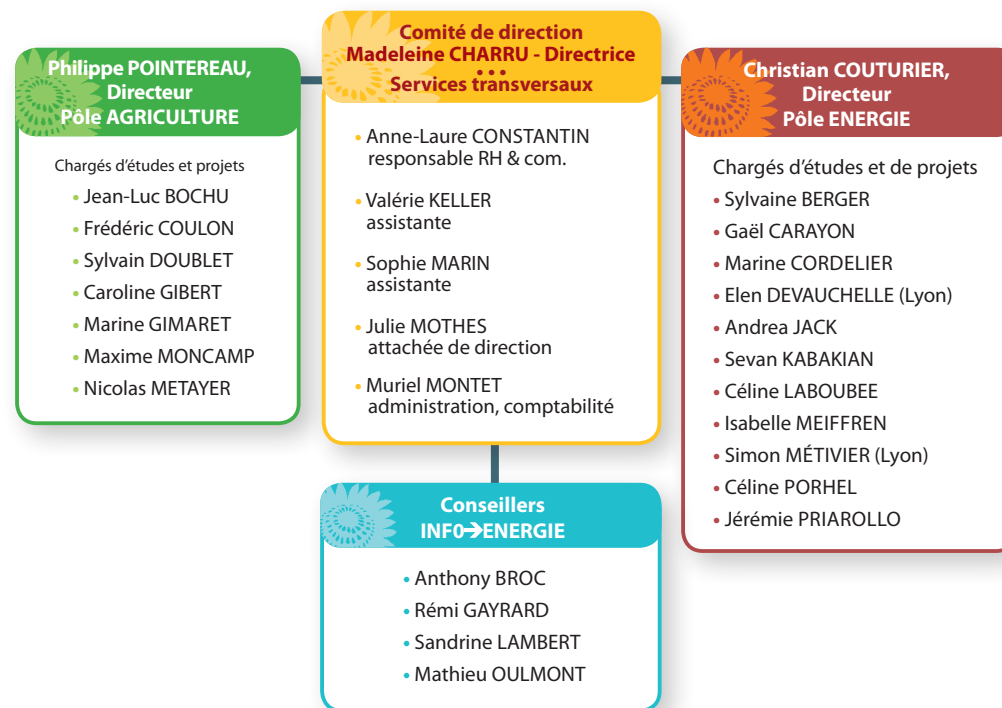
Comité de direction
Madeleine CHARRU - Directrice
• • •
Services transversaux

• Anne-Laure CONSTANTIN
responsable RH & com.
• Valérie KELLER
assistante
• Sophie MARIN
assistante
• Julie MOTHES
attachée de direction
• Muriel MONTET
administration, comptabilité

Philippe POINTEREAU,
Directeur
Pôle AGRICULTURE

Chargés d'études et projets
• Jean-Luc BOCHU
• Frédéric COULON
• Sylvain DOUBLET
• Caroline GIBERT
• Marine GIMARET
• Maxime MONCAMP
• Nicolas METAYER

Christian COUTURIER,
Directeur
Pôle ENERGIE

Chargés d'études et de projets
• Sylvaine BERGER
• Gaël CARAYON
• Marine CORDELIER
• Elen DEVAUCHELLE (Lyon)
• Andrea JACK
• Sevan KABAKIAN
• Céline LABOUBEE
• Isabelle MEIFFREN
• Simon MÉTIVIER (Lyon)
• Céline PORHEL
• Jérémie PRIAROLLO

Conseillers
INFO→ENERGIE

• Anthony BROC
• Rémi GAYRARD
• Sandrine LAMBERT
• Mathieu OULMONT